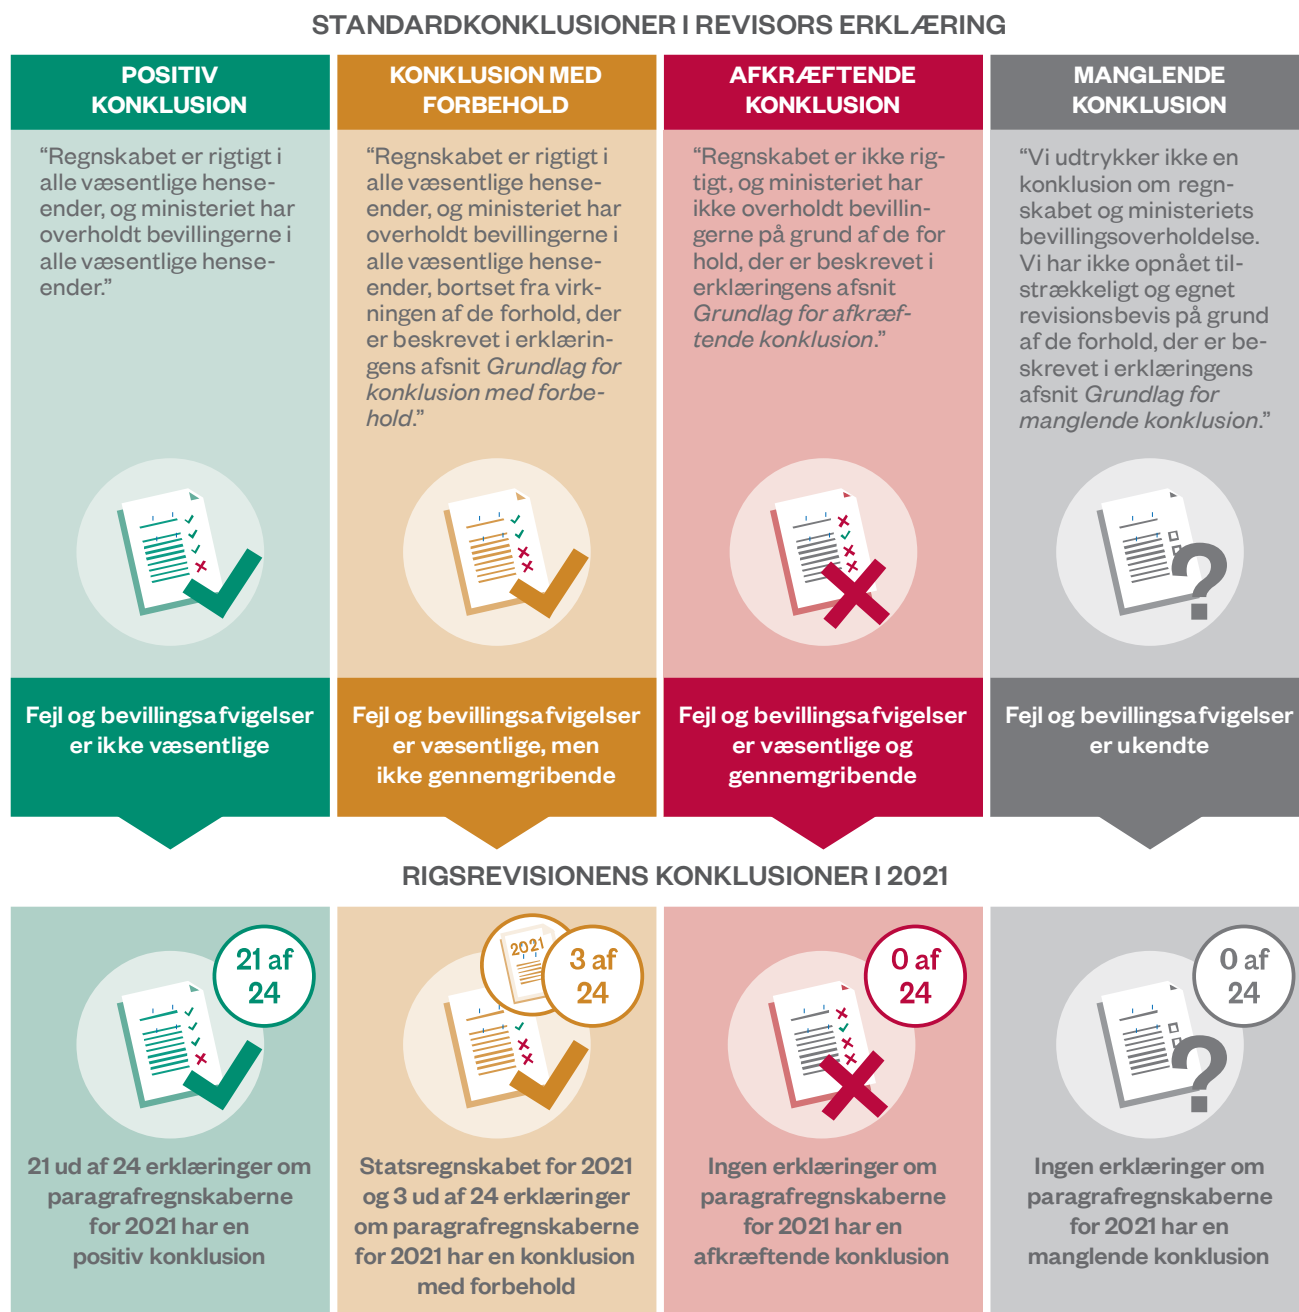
STANDARDKONKLUSIONER I REVISORS ERKLÆRING

POSITIV KONKLUSION

"Regnskabet er rigtigt i alle væsentlige henseender, og ministeriet har overholdt bevillingerne i alle væsentlige henseender."

Fejl og bevillingsafvigelser er ikke væsentlige

KONKLUSION MED FORBEHOLD

"Regnskabet er rigtigt i alle væsentlige henseender, og ministeriet har overholdt bevillingerne i alle væsentlige henseender, bortset fra virkningen af de forhold, der er beskrevet i erklæringens afsnit *Grundlag for konklusion med forbehold*."

Fejl og bevillingsafvigelser er væsentlige, men ikke gennemgribende

AFKRÆFTENDE KONKLUSION

"Regnskabet er ikke rigtigt, og ministeriet har ikke overholdt bevillingerne på grund af de forhold, der er beskrevet i erklæringens afsnit *Grundlag for afkræftende konklusion*."

Fejl og bevillingsafvigelser er væsentlige og gennemgribende

MANGLENDE KONKLUSION

"Vi udtrykker ikke en konklusion om regnskabet og ministeriets bevillingsoverholdelse. Vi har ikke opnået tilstrækkeligt og egnet revisionsbevis på grund af de forhold, der er beskrevet i erklæringens afsnit *Grundlag for manglende konklusion*."

Fejl og bevillingsafvigelser er ukendte

RIGSREVISIONENS KONKLUSIONER I 2021

21 af 24

21 ud af 24 erklæringer om paragrafregnskaberne for 2021 har en positiv konklusion

2021

3 af 24

Statsregnskabet for 2021 og 3 ud af 24 erklæringer om paragrafregnskaberne for 2021 har en konklusion med forbehold

0 af 24

Ingen erklæringer om paragrafregnskaberne for 2021 har en afkræftende konklusion

0 af 24

Ingen erklæringer om paragrafregnskaberne for 2021 har en manglende konklusion